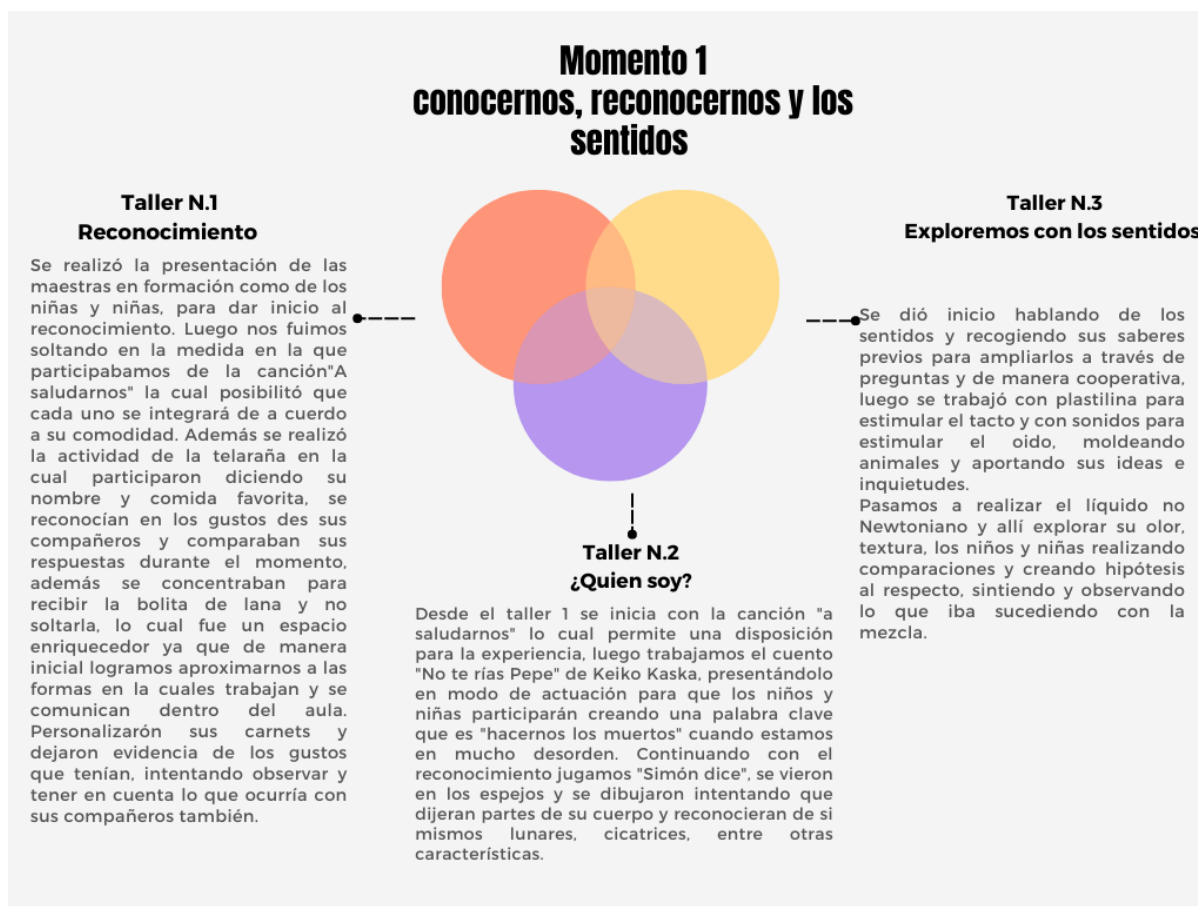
Momento 1
conocernos, reconocernos y los sentidos

Taller N.1
Reconocimiento

Se realizó la presentación de las maestras en formación como de los niñas y niñas, para dar inicio al reconocimiento. Luego nos fuimos soltando en la medida en la que participabamos de la canción"A saludarnos" la cual posibilitó que cada uno se integrará de a cuerdo a su comodidad. Además se realizó la actividad de la telaraña en la cual participaron diciendo su nombre y comida favorita, se reconocían en los gustos des sus compañeros y comparaban sus respuestas durante el momento, además se concentraban para recibir la bolita de lana y no soltarla, lo cual fue un espacio enriquecedor ya que de manera inicial logramos aproximarnos a las formas en la cuales trabajan y se comunican dentro del aula. Personalizarón sus carnets y dejaron evidencia de los gustos que tenían, intentando observar y tener en cuenta lo que ocurría con sus compañeros también.

Taller N.3
Exploremos con los sentidos

Se dió inicio hablando de los sentidos y recogiendo sus saberes previos para ampliarlos a través de preguntas y de manera cooperativa, luego se trabajó con plastilina para estimular el tacto y con sonidos para estimular el oido, moldeando animales y aportando sus ideas e inquietudes.
Pasamos a realizar el líquido no Newtoniano y allí explorar su olor, textura, los niños y niñas realizando comparaciones y creando hipótesis al respecto, sintiendo y observando lo que iba sucediendo con la mezcla.

Taller N.2
¿Quien soy?

Desde el taller 1 se inicia con la canción "a saludarnos" lo cual permite una disposición para la experiencia, luego trabajamos el cuento "No te rías Pepe" de Keiko Kaska, presentándolo en modo de actuación para que los niños y niñas participarán creando una palabra clave que es "hacernos los muertos" cuando estamos en mucho desorden. Continuando con el reconocimiento jugamos "Simón dice", se vieron en los espejos y se dibujaron intentando que dijeran partes de su cuerpo y reconocieran de si mismos lunares, cicatrices, entre otras características.